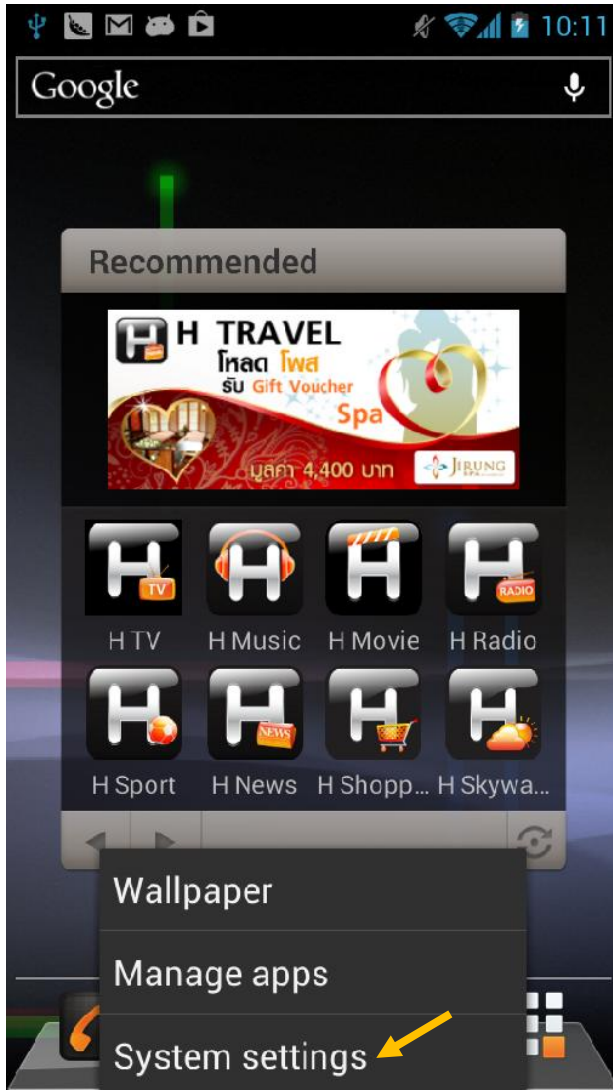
10:11

Google

Recommended

H TRAVEL
โหลด โพส
รับ Gift Voucher
Spa
มูลค่า 4,400 บาท
JIRUNG

TV
RADIO
H TV H Music H Movie H Radio

NEWS
H Sport H News H Shopp... H Skywa...

Wallpaper

Manage apps

System settings